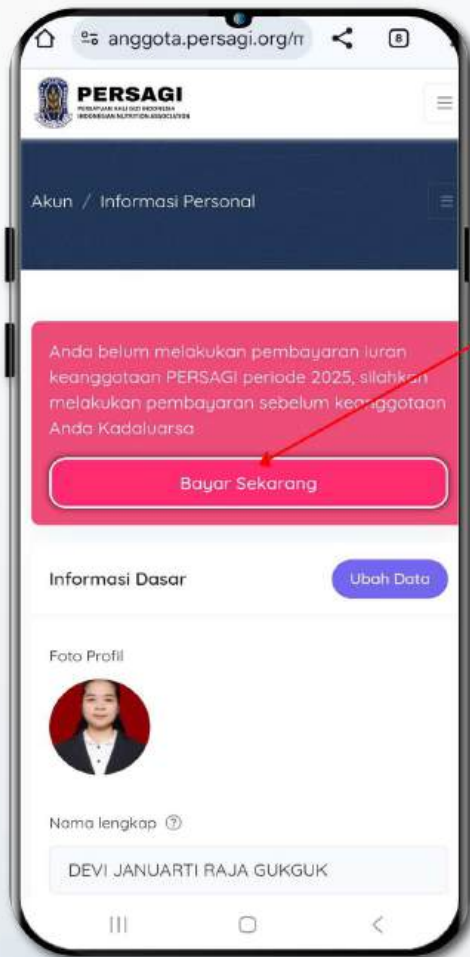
anggota.persagi.org/n

8

PERSAGI

PERSATUAN AHLI GIZI INDONESIA
INDONESIAN NUTRITION ASSOCIATION

Akun / Informasi Personal

Anda belum melakukan pembayaran iuran keanggotaan PERSAGI periode 2025, silahkan melakukan pembayaran sebelum keanggotaan Anda Kadaluarsa

Bayar Sekarang

Informasi Dasar

Ubah Data

Foto Profil

Nama lengkap ?

DEVI JANUARTI RAJA GUKGUK